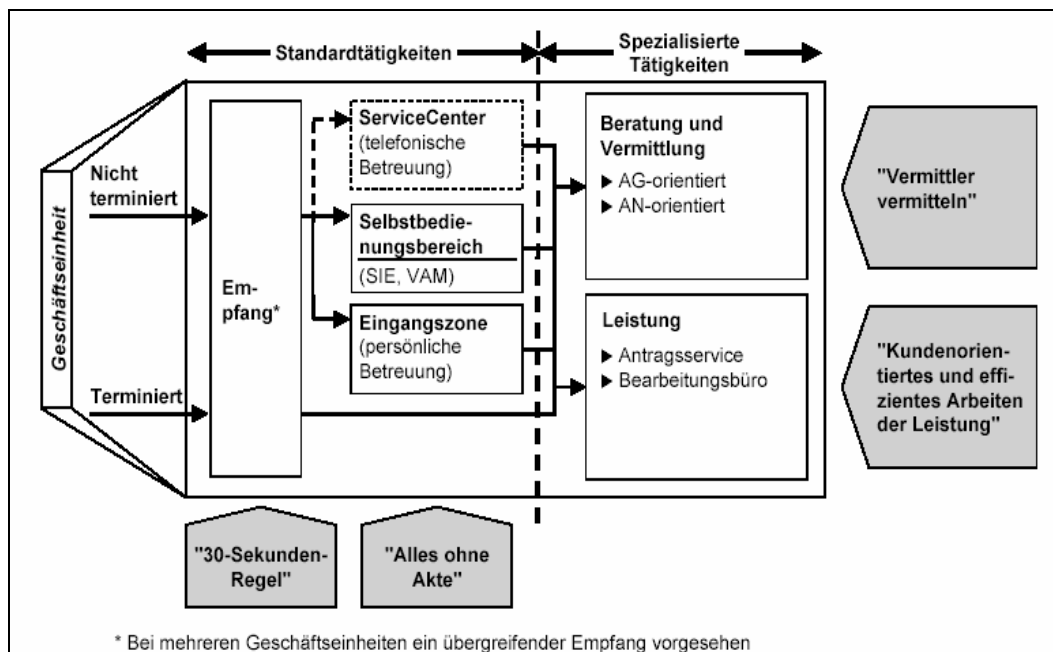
Standardtätigkeiten

Spezialisierte Tätigkeiten

Geschäftseinheit

Nicht terminiert

Terminiert

Empfang*

ServiceCenter (telefonische Betreuung)

Selbstbedienungsbereich

(SIE, VAM)

Eingangszone (persönliche Betreuung)

Beratung und Vermittlung

▶ AG-orientiert

▶ AN-orientiert

Leistung

▶ Antragsservice

▶ Bearbeitungsbüro

"Vermittler vermitteln"

"Kundenorientiertes und effizientes Arbeiten der Leistung"

"30-Sekunden-Regel"

"Alles ohne Akte"

* Bei mehreren Geschäftseinheiten ein übergreifender Empfang vorgesehen